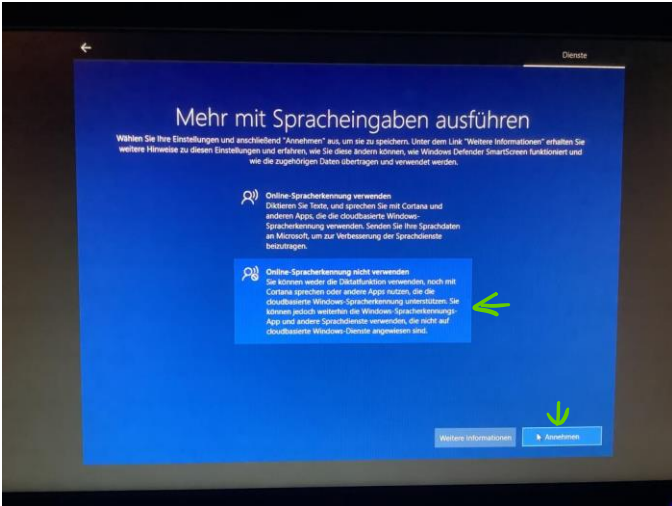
Dienste

Mehr mit Spracheingaben ausführen

Wählen Sie Ihre Einstellungen und anschließend "Annehmen" aus, um sie zu speichern. Unter dem Link "Weitere Informationen" erhalten Sie weitere Hinweise zu diesen Einstellungen und erfahren, wie Sie diese ändern können, wie Windows Defender SmartScreen funktioniert und wie die zugehörigen Daten übertragen und verwendet werden.

Online-Spracherkennung verwenden
Diktieren Sie Texte, und sprechen Sie mit Cortana und anderen Apps, die die cloudbasierte Windows-Spracherkennung verwenden. Senden Sie Ihre Sprachdaten an Microsoft, um zur Verbesserung der Sprachdienste beizutragen.

Online-Spracherkennung nicht verwenden
Sie können weder die Diktatfunktion verwenden, noch mit Cortana sprechen oder andere Apps nutzen, die die cloudbasierte Windows-Spracherkennung unterstützen. Sie können jedoch weiterhin die Windows-Spracherkennungs-App und andere Sprachdienste verwenden, die nicht auf cloudbasierte Windows-Dienste angewiesen sind.

Weitere Informationen

Annehmen